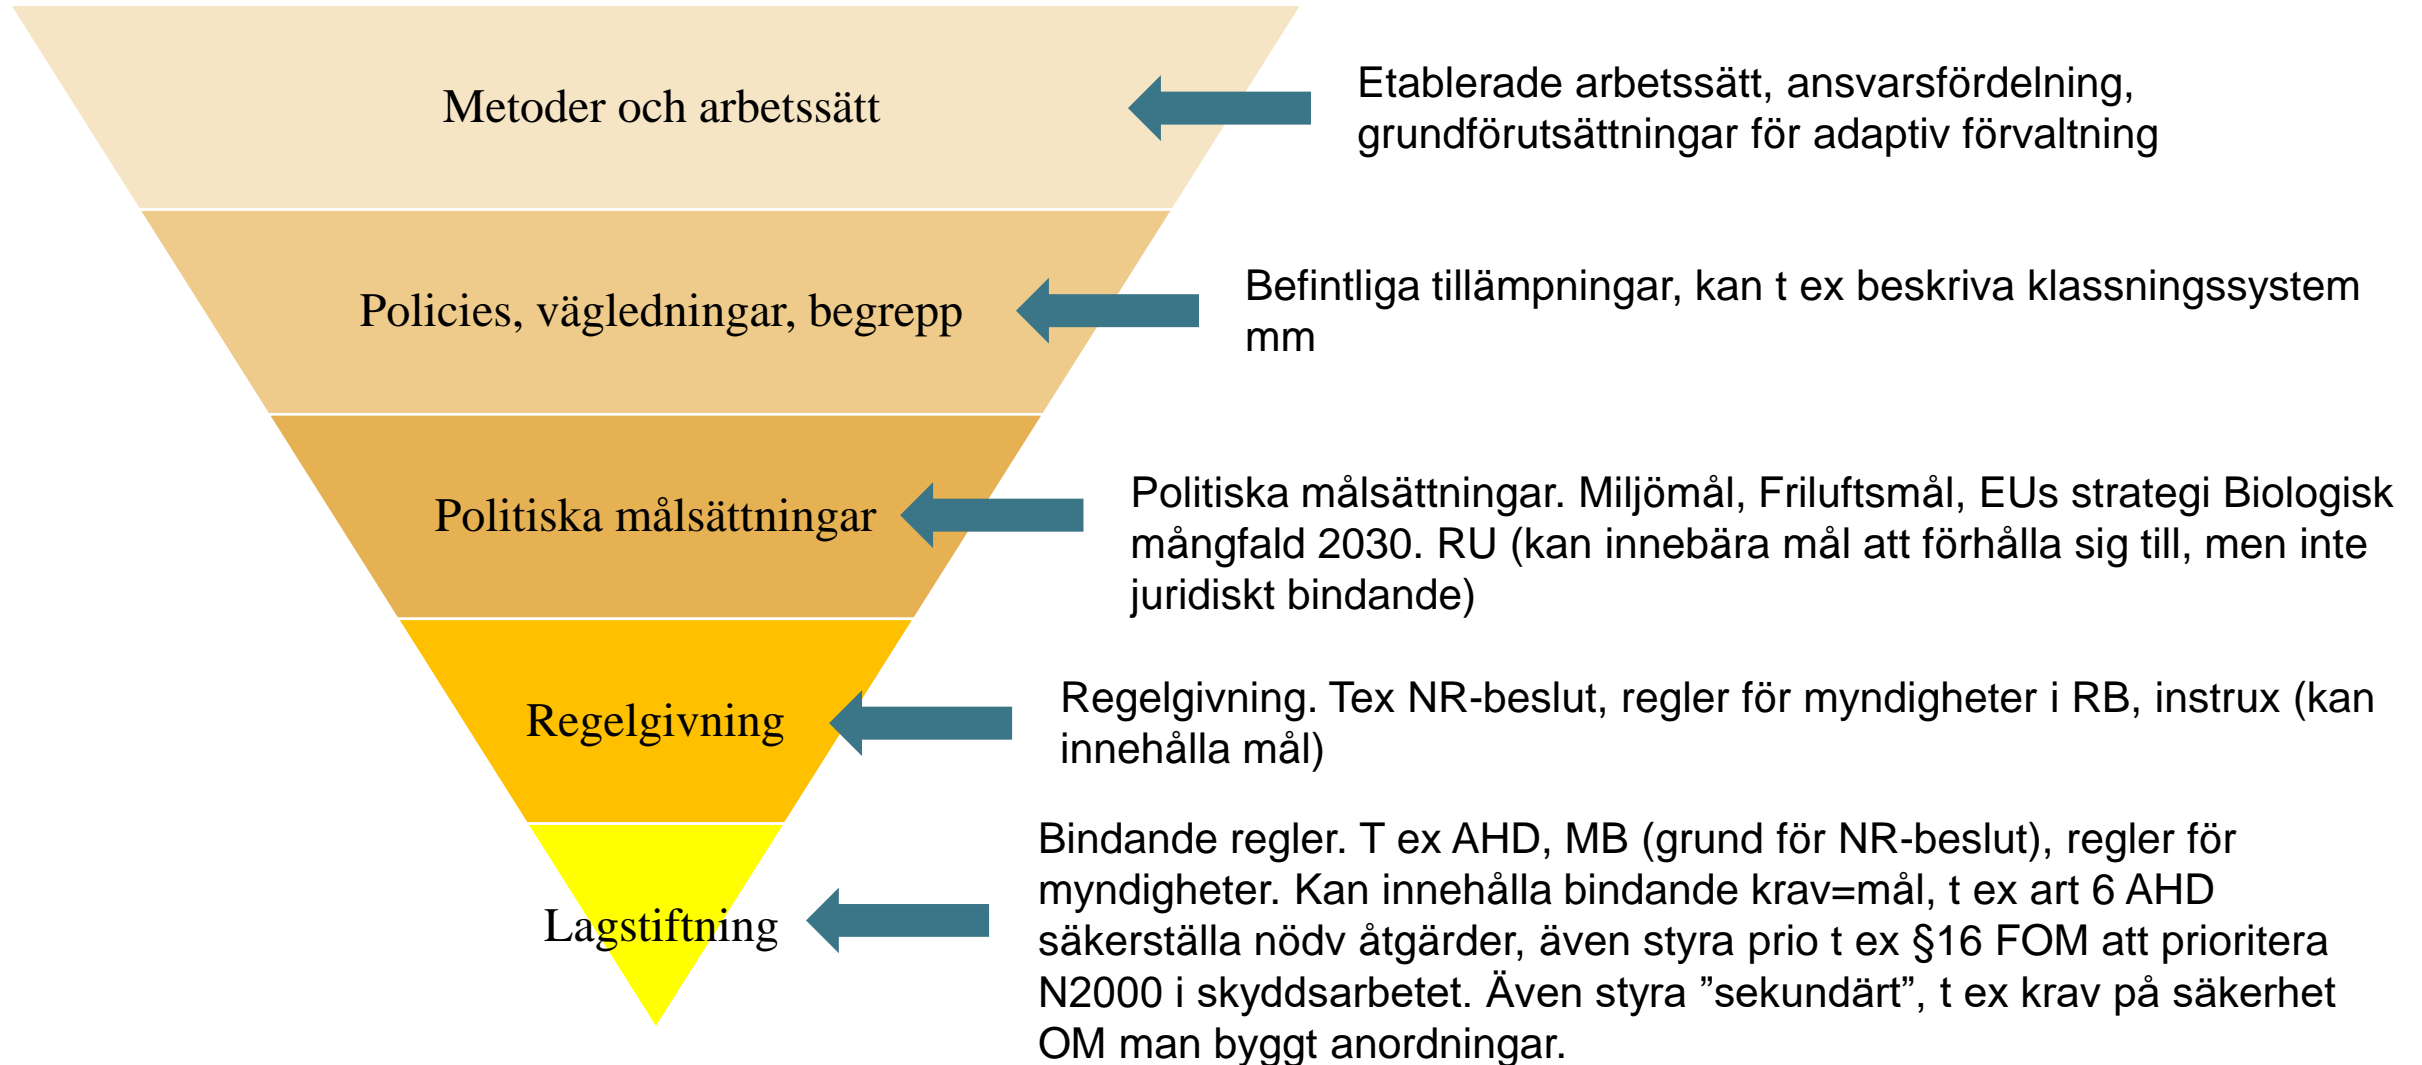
Metoder och arbetssätt

Etablerade arbetssätt, ansvarsfördelning, grundförutsättningar för adaptiv förvaltning

Policies, vägledningar, begrepp

Befintliga tillämpningar, kan t ex beskriva klassningssystem mm

Politiska målsättningar

Politiska målsättningar. Miljömål, Friluftsmål, EUs strategi Biologisk mångfald 2030. RU (kan innebära mål att förhålla sig till, men inte juridiskt bindande)

Regelgivning

Regelgivning. Tex NR-beslut, regler för myndigheter i RB, instrux (kan innehålla mål)

Lagstiftning

Bindande regler. T ex AHD, MB (grund för NR-beslut), regler för myndigheter. Kan innehålla bindande krav=mål, t ex art 6 AHD säkerställa nödv åtgärder, även styra prio t ex §16 FOM att prioritera N2000 i skyddsarbetet. Även styra ”sekundärt”, t ex krav på säkerhet OM man byggt anordningar.